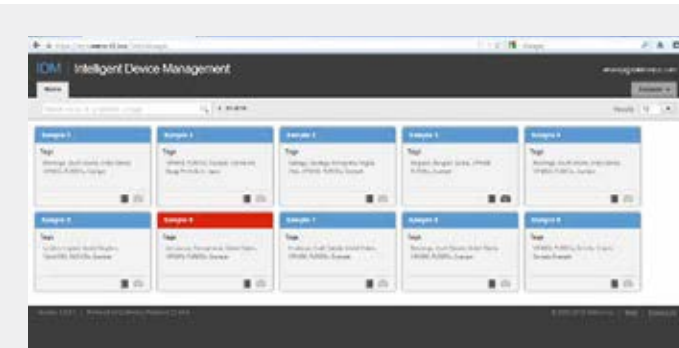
IDM Intelligent Device Management

Home

Sample 1

Tags

Sample 2

Tags

Sample 3

Tags

Sample 4

Tags

Sample 5

Tags

Sample 6

Tags

Sample 7

Tags

Sample 8

Tags

Sample 9

Tags

Sample 10

Tags